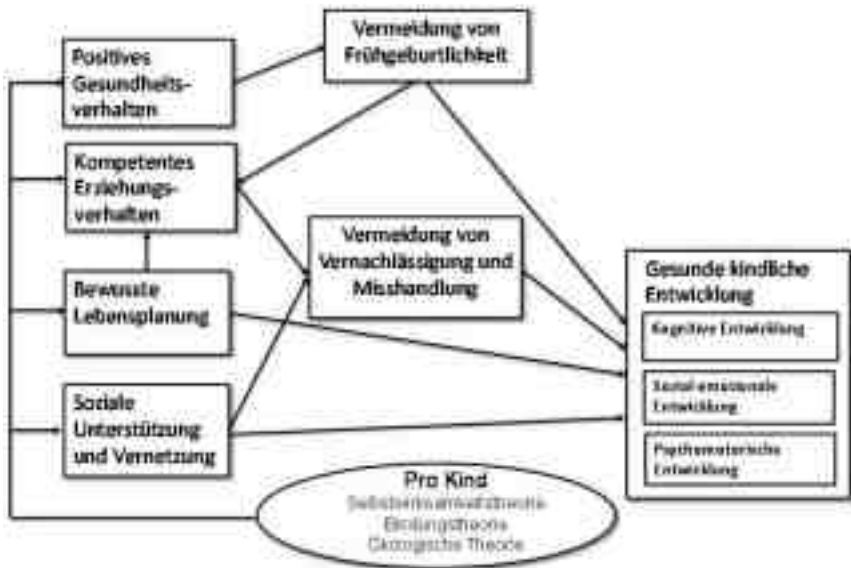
Positives Gesundheitsverhalten

Vermeidung von Frühgeburtlichkeit

Kompetentes Erziehungsverhalten

Vermeidung von Vernachlässigung und Misshandlung

Bewusste Lebensplanung

Soziale Unterstützung und Vernetzung

Gesunde kindliche Entwicklung

Kognitive Entwicklung

Sozial-emotionale Entwicklung

Psychomotorische Entwicklung

Pro Kind
Selbstwirksamkeitstheorie
Bindungstheorie
Ökologische Theorie